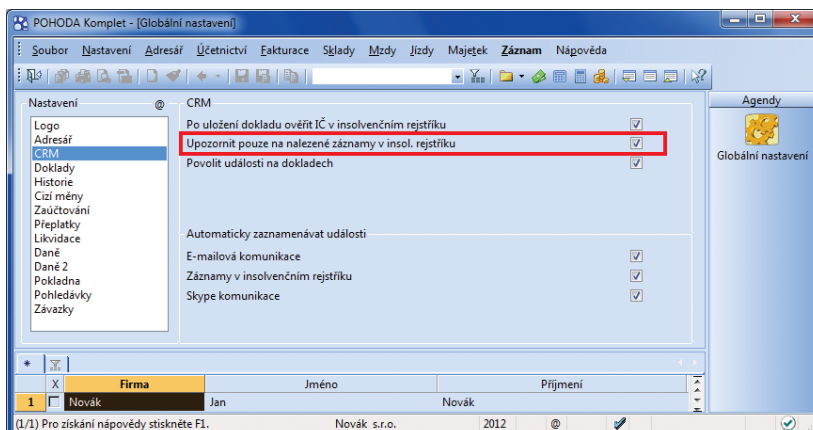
POHODA Komplet - [Globální nastavení]

Soubor Nastavení Adresář Účetnictví Fakturace Sklady Mzdy Jízdy Majetek Záznam Nápověda

Nastavení

Logo
Adresář
CRM
Doklady
Historie
Cizí měny
Zaúčtování
Přeplatky
Likvidace
Daně
Daně 2
Pokladna
Pohledávky
Závazky

CRM

Po uložení dokladu ověřit IČ v insolvenčním rejstříku
Upozornit pouze na nalezené záznamy v insol. rejstříku
Povolit události na dokladech

Automaticky zaznamenávat události

E-mailová komunikace
Záznamy v insolvenčním rejstříku
Skype komunikace

Agendy

Globální nastavení

| | X | Firma | Jméno | Příjmení |
|---|---|---|---|---|
| 1 | | Novák | Jan | Novák |

(1/1) Pro získání nápovědy stiskněte F1. Novák s.r.o. 2012